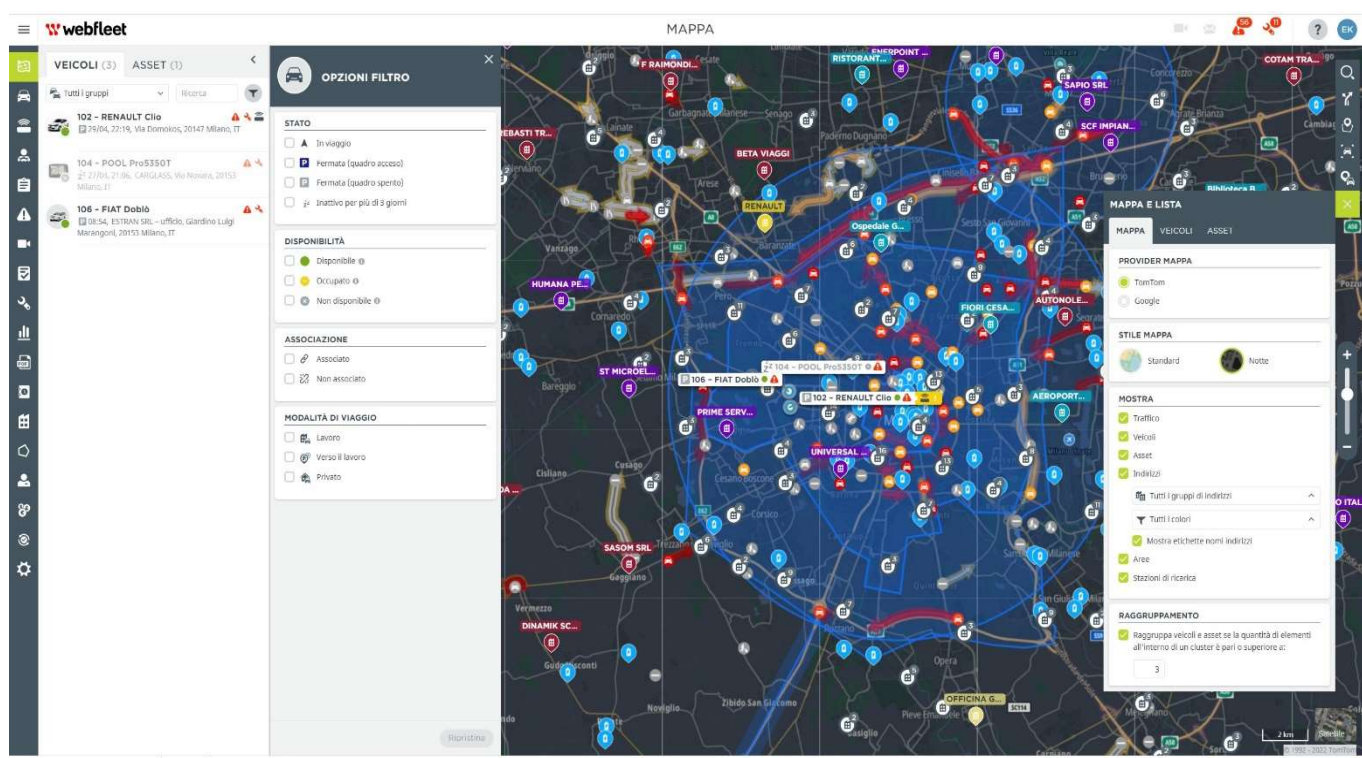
webfleet

MAPPA

EK

VEICOLI (3) ASSET (1)

Tutti i gruppi

Ricerca

102 - RENAULT Clio
29/04, 22:19, Via Domokos, 20147 Milano, IT

104 - POOL Pro5350T
27/04, 21:06, CARGLASS, Via Novara, 20153 Milano, IT

106 - FIAT Doblò
08:54, ESTRAN SRL - ufficio, Giardino Luigi Marangoni, 20153 Milano, IT

OPZIONI FILTRO

STATO

In viaggio

Fermata (quadro acceso)

Fermata (quadro spento)

Inattivo per più di 3 giorni

DISPONIBILITÀ

Disponibile

Occupato

Non disponibile

ASSOCIAZIONE

Associato

Non associato

MODALITÀ DI VIAGGIO

Lavoro

Verso il lavoro

Privato

Ripristina

F RAIMONDI...

RISTORANT...

ENERPOINT ...

COTAM TRA...

SAPIO SRL

SCF IMPIAN...

EBASTI TR...

BETA VIAGGI

RENAULT

Ospedale G...

HUMANA PE...

FIORI CESA...

AUTONOLE...

ST MICROEL...

104 - POOL Pro5350T

106 - FIAT Doblò

102 - RENAULT Clio

AEROPORT...

PRIME SERV...

UNIVERSAL ...

SASOM SRL

DINAMIK SC...

OFFICINA G...

Biblioteca B...

MAPPA E LISTA

MAPPA VEICOLI ASSET

PROVIDER MAPPA

TomTom

Google

STILE MAPPA

Standard

Notte

MOSTRA

Traffico

Veicoli

Asset

Indirizzi

Tutti i gruppi di indirizzi

Tutti i colori

Mostra etichette nomi indirizzi

Aree

Stazioni di ricarica

RAGGRUPPAMENTO

Raggruppa veicoli e asset se la quantità di elementi all'interno di un cluster è pari o superiore a:

3

2 km

Satellite

© 1992 - 2022 TomTom